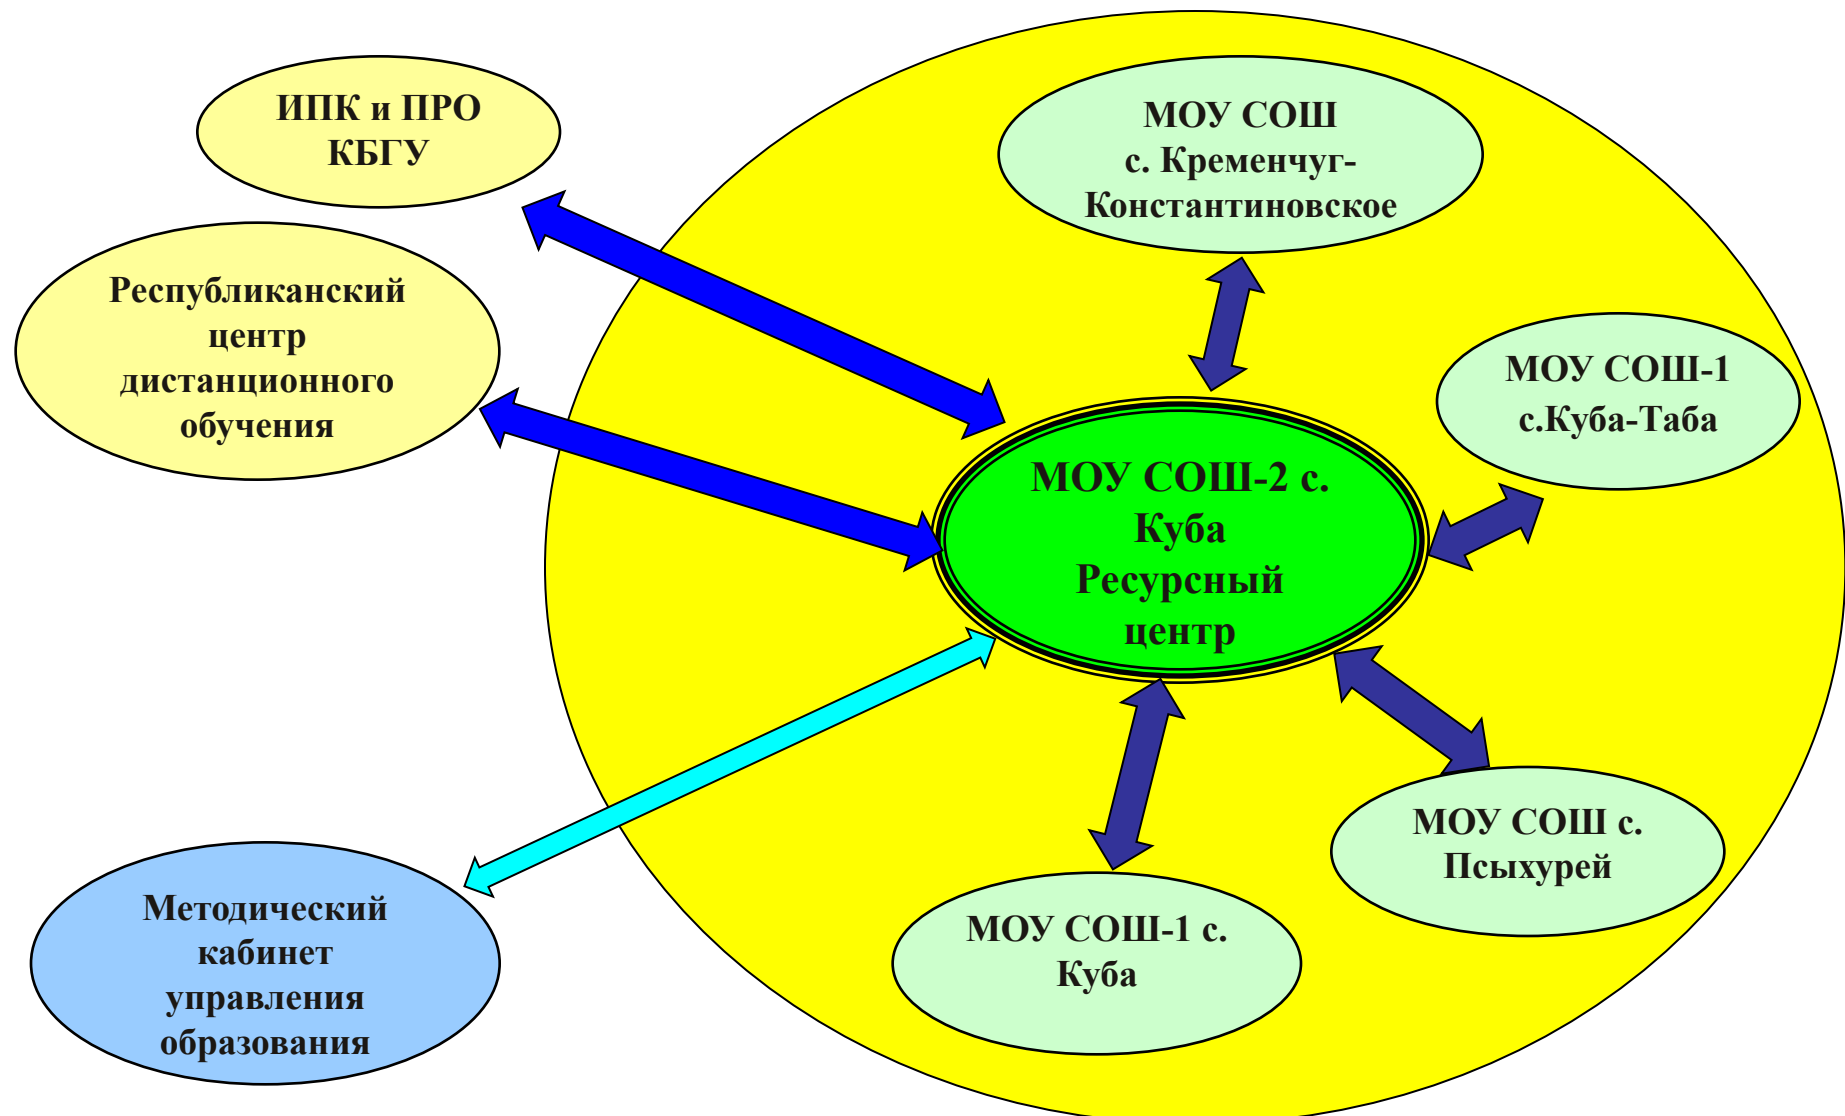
ИПК и ПРО КБГУ

МОУ СОШ с. Кременчуг-Константиновское

Республиканский центр дистанционного обучения

МОУ СОШ-1 с.Куба-Таба

МОУ СОШ-2 с. Куба Ресурсный центр

МОУ СОШ с. Псыхурей

Методический кабинет управления образования

МОУ СОШ-1 с. Куба